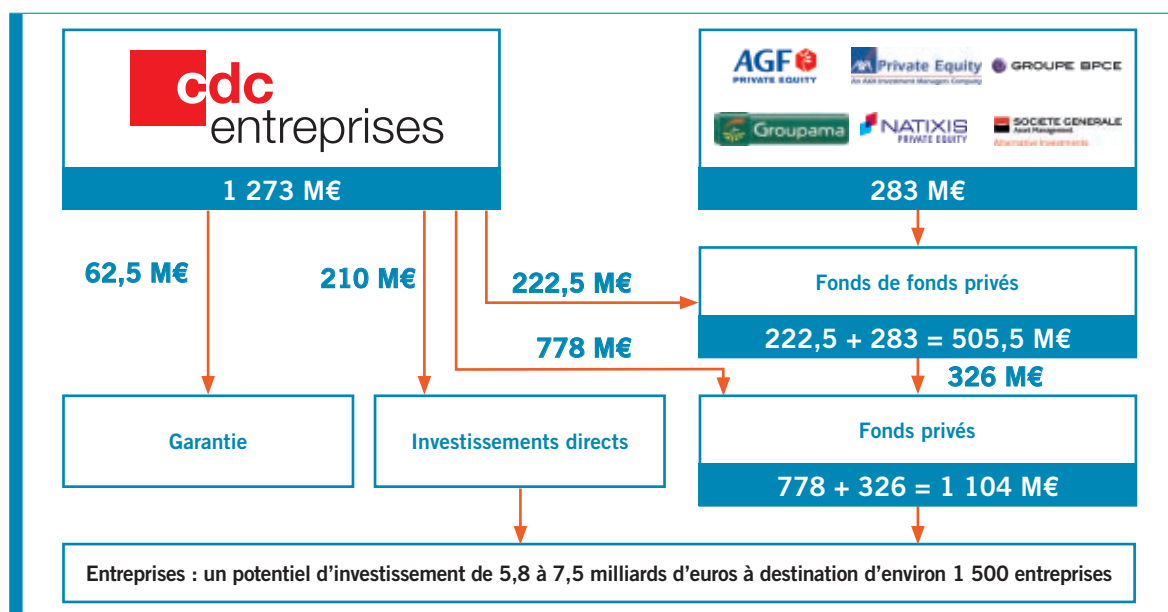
cdc entreprises

1 273 M€

AGF PRIVATE EQUITY
AXA Private Equity
An AXA Investment Managers Company
GROUPE BPCE
Groupama
NATIXIS PRIVATE EQUITY
SOCIETE GENERALE Asset Management
Alternative Investments

283 M€

62,5 M€

210 M€

222,5 M€

Fonds de fonds privés

222,5 + 283 = 505,5 M€

778 M€

326 M€

Garantie

Investissements directs

Fonds privés

778 + 326 = 1 104 M€

Entreprises : un potentiel d'investissement de 5,8 à 7,5 milliards d'euros à destination d'environ 1 500 entreprises